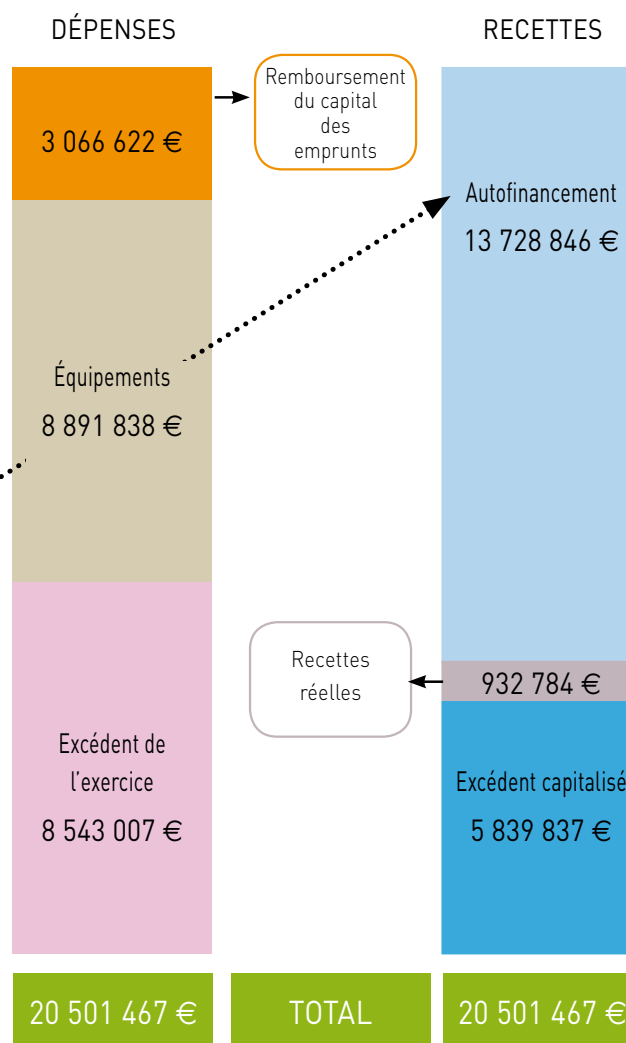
DÉPENSES

RECETTES

3 066 622 €

Remboursement du capital des emprunts

Autofinancement

13 728 846 €

Équipements

8 891 838 €

Recettes réelles

932 784 €

Excédent de l'exercice

8 543 007 €

Excédent capitalisé

5 839 837 €

20 501 467 €

TOTAL

20 501 467 €